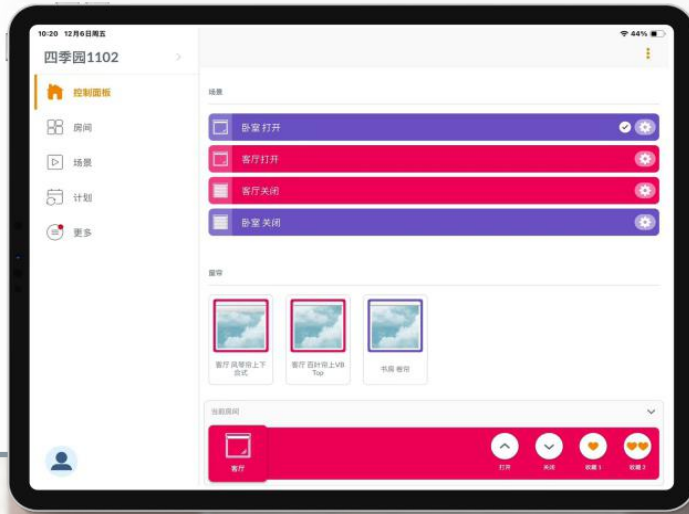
10:20 12月6日周五

44%

四季园1102

控制面板

房间

场景

计划

更多

场景

卧室 打开

客厅 打开

客厅 关闭

卧室 关闭

窗帘

客厅 风琴帘上下合式

客厅 百叶帘上VB Top

书房 卷帘

当前房间

客厅

打开

关闭

收藏 1

收藏 2